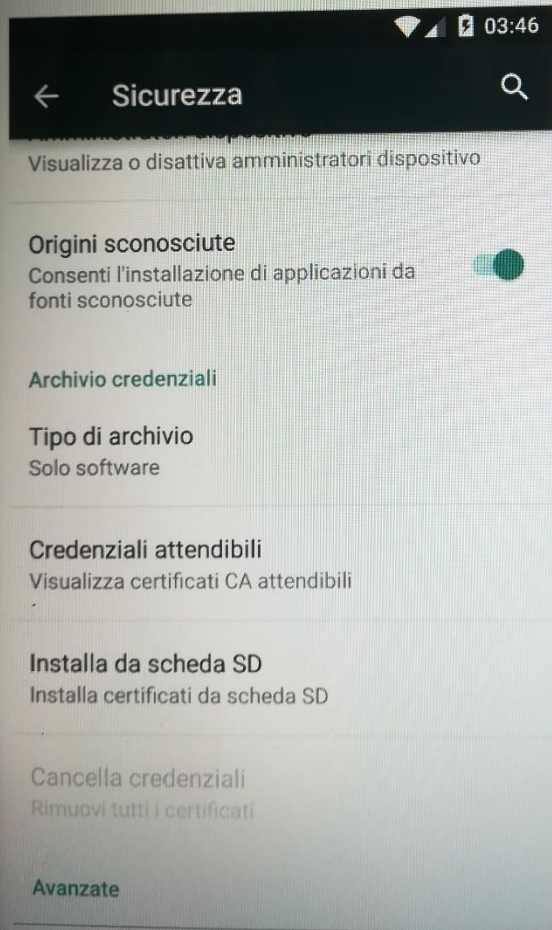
03:46

Sicurezza

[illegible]
Visualizza o disattiva amministratori dispositivo

Origini sconosciute
Consenti l'installazione di applicazioni da fonti sconosciute

Archivio credenziali

Tipo di archivio
Solo software

Credenziali attendibili
Visualizza certificati CA attendibili

Installa da scheda SD
Installa certificati da scheda SD

Cancella credenziali
Rimuovi tutti i certificati

Avanzate